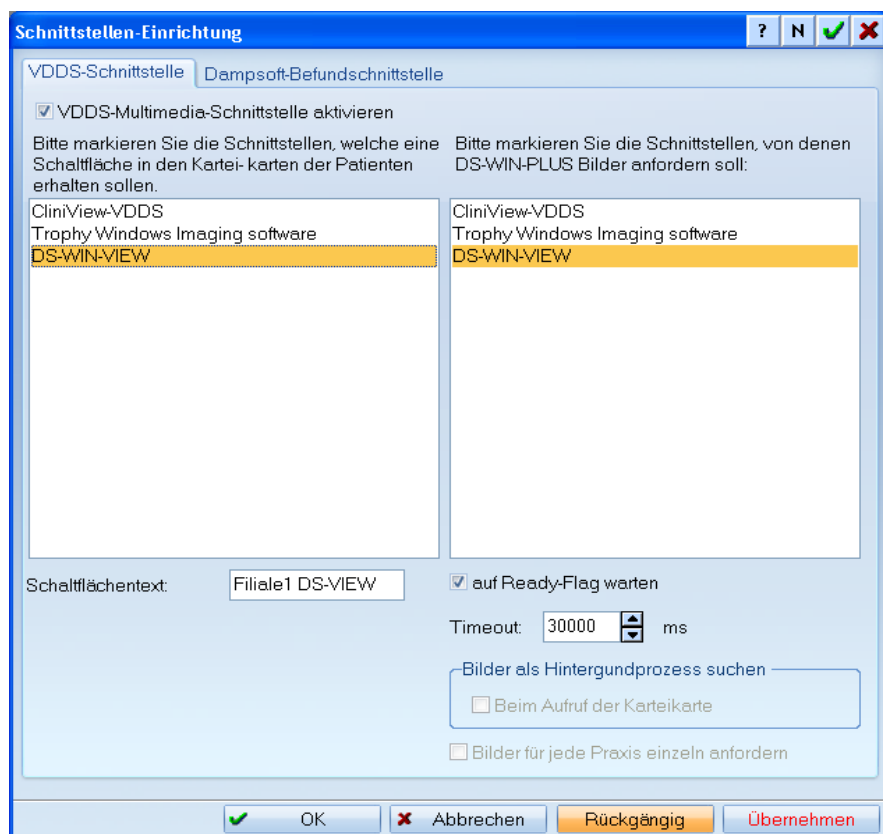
Schnittstellen-Einrichtung

? N

VDDS-Schnittstelle Dampsoft-Befundschnittstelle

VDDS-Multimedia-Schnittstelle aktivieren

Bitte markieren Sie die Schnittstellen, welche eine Schaltfläche in den Kartei- karten der Patienten erhalten sollen.

CliniView-VDDS
Trophy Windows Imaging software
DS-WIN-VIEW

Bitte markieren Sie die Schnittstellen, von denen DS-WIN-PLUS Bilder anfordern soll:

CliniView-VDDS
Trophy Windows Imaging software
DS-WIN-VIEW

Schaltflächentext: Filiale1 DS-VIEW

auf Ready-Flag warten

Timeout: 30000 ms

Bilder als Hintergundprozess suchen

Beim Aufruf der Karteikarte

Bilder für jede Praxis einzeln anfordern

OK Abbrechen Rückgängig Übernehmen